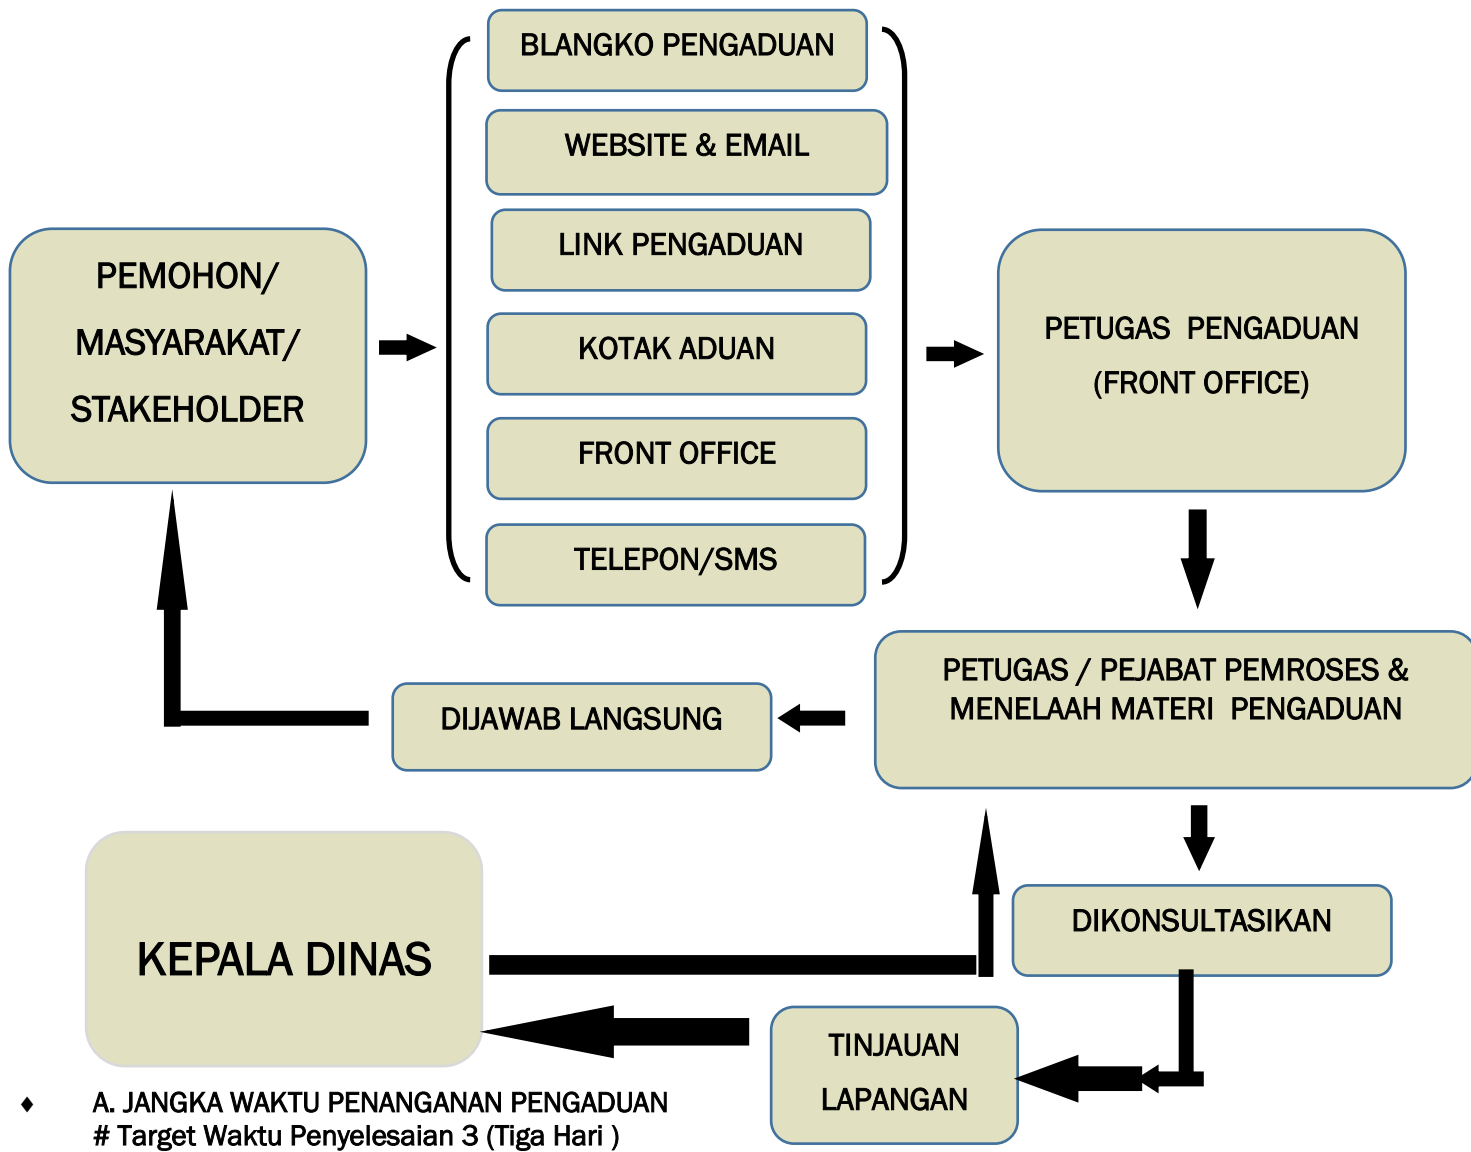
PEMOHON/
MASYARAKAT/
STAKEHOLDER

BLANGKO PENGADUAN
WEBSITE & EMAIL
LINK PENGADUAN
KOTAK ADUAN
FRONT OFFICE
TELEPON/SMS

PETUGAS PENGADUAN
(FRONT OFFICE)

PETUGAS / PEJABAT PEMROSES & MENELAAH MATERI PENGADUAN

DIJAWAB LANGSUNG

DIKONSULTASIKAN

KEPALA DINAS

TINJAUAN
LAPANGAN

A. JANGKA WAKTU PENANGANAN PENGADUAN
# Target Waktu Penyelesaian 3 (Tiga Hari )